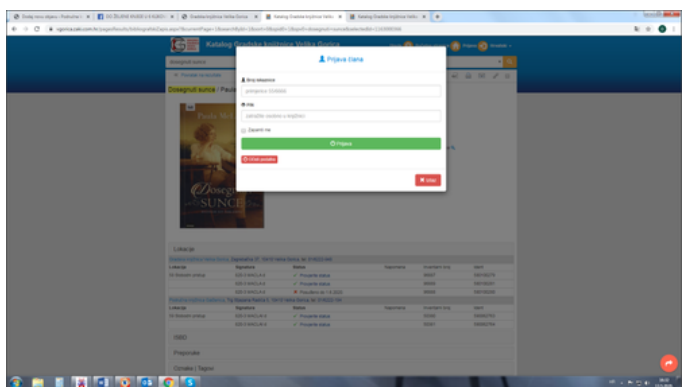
Dodaj novu objavu · Podružnica | ZE ŽELENE KUĆE U KUĆICI | Gradska knjižnica Velika Gorica | Katalog Gradske knjižnice Velika Gorica | Katalog Gradske knjižnice Velika

Katalog Gradske knjižnice Velika Gorica

Dosegnuti sunce

Dosegnuti sunce / Paula

Prijava člana

Broj iskaznice

Ime

Zapamti me

Prijava

Hitni podaci

Izlaz

Lokacije

Lokacija | Signatura | Status | Napomena | Inventarni broj | Barkod

Prezuzeto status

Posuđeno

ISBD

Preporuke

Oznake | Tagovi